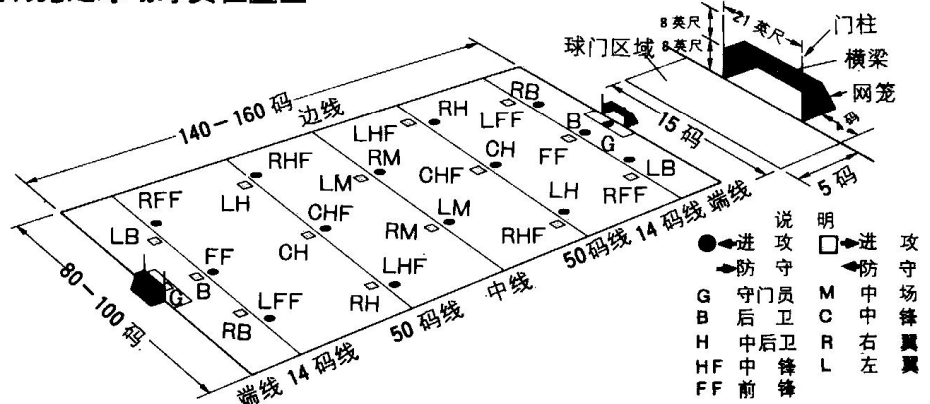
8 英尺
8 英尺
21 英尺
门柱
球门区域
横梁
网笼
4 码
15 码
5 码
140－160 码
边线
RB
RH
LHF
LFF
B
G
RHF
RM
CH
FF
LB
CHF
LH
RFF
LM
RFF
LH
CHF
LM
14 码线
端线
LB
FF
CH
RM
RHF
50 码线
B
G
LHF
LFF
RH
RB
50 码线
中线
80－100 码
端线 14 码线

说明
进攻
防守
进攻
防守
G 守门员
M 中场
B 后卫
C 中锋
H 中后卫
R 右翼
HF 中锋
L 左翼
FF 前锋